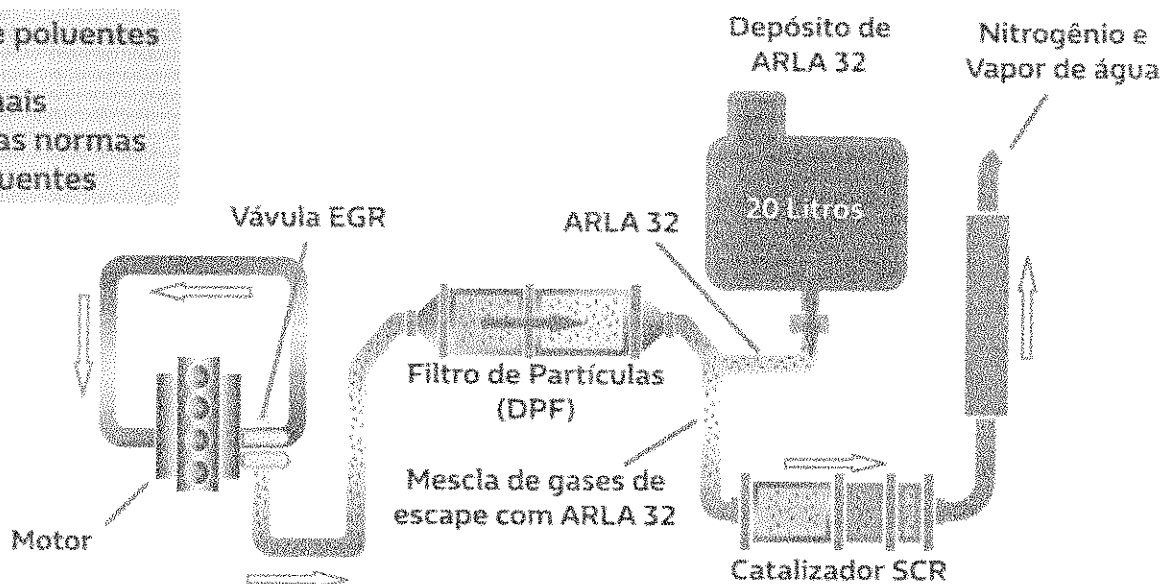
e poluentes
nais
as normas
uentes

Depósito de ARLA 32

Nitrogênio e Vapor de água

Vávula EGR

ARLA 32

20 Litros

Filtro de Partículas (DPF)

Mescla de gases de escape com ARLA 32

Motor

Catalizador SCR